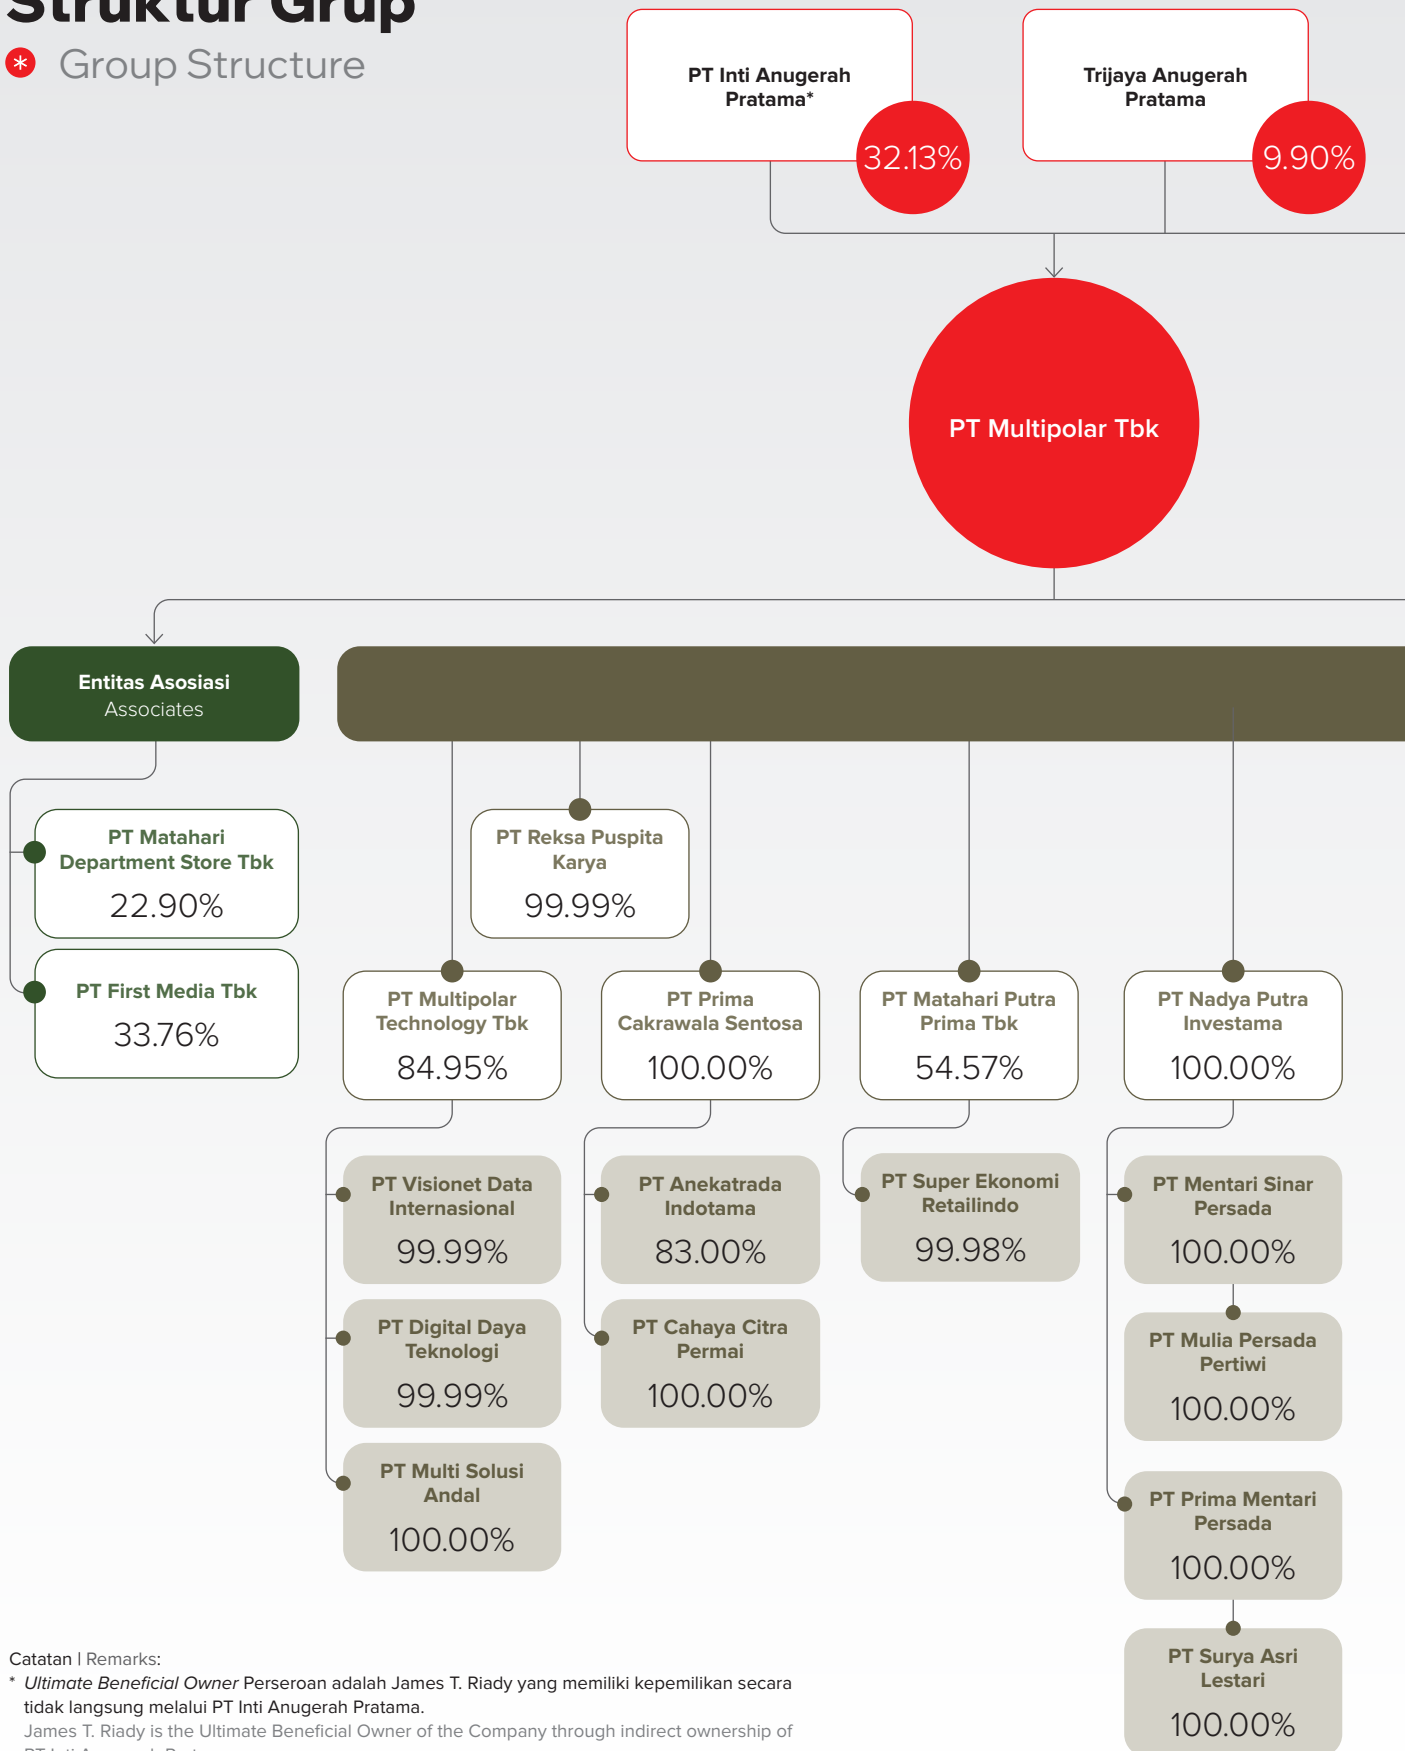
Struktur Grup
Group Structure

PT Inti Anugerah Pratama*
32.13%

Trijaya Anugerah Pratama
9.90%

PT Multipolar Tbk

Entitas Asosiasi
Associates

PT Matahari Department Store Tbk
22.90%

PT First Media Tbk
33.76%

PT Reksa Puspita Karya
99.99%

PT Multipolar Technology Tbk
84.95%

PT Prima Cakrawala Sentosa
100.00%

PT Matahari Putra Prima Tbk
54.57%

PT Nadya Putra Investama
100.00%

PT Visionet Data Internasional
99.99%

PT Digital Daya Teknologi
99.99%

PT Multi Solusi Andal
100.00%

PT Anekatrada Indotama
83.00%

PT Cahaya Citra Permai
100.00%

PT Super Ekonomi Retailindo
99.98%

PT Mentari Sinar Persada
100.00%

PT Mulia Persada Pertiwi
100.00%

PT Prima Mentari Persada
100.00%

PT Surya Asri Lestari
100.00%

Catatan | Remarks:
* Ultimate Beneficial Owner Perseroan adalah James T. Riady yang memiliki kepemilikan secara tidak langsung melalui PT Inti Anugerah Pratama.
James T. Riady is the Ultimate Beneficial Owner of the Company through indirect ownership of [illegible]